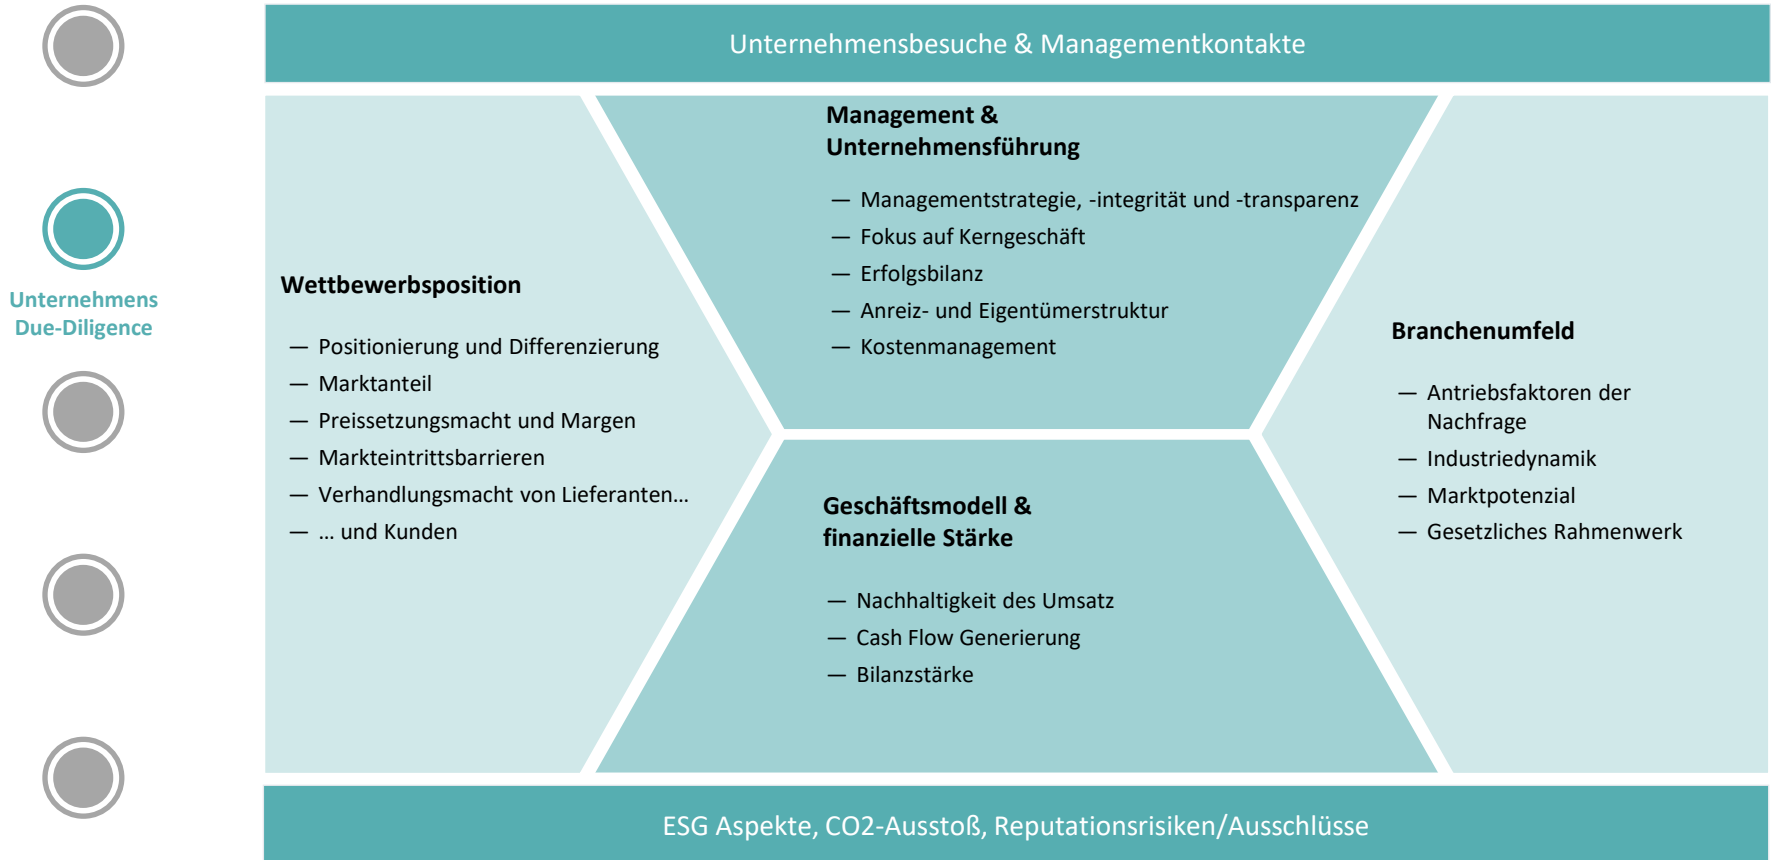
Unternehmens Due-Diligence

Unternehmensbesuche & Managementkontakte

Wettbewerbsposition

— Positionierung und Differenzierung
— Marktanteil
— Preissetzungsmacht und Margen
— Markteintrittsbarrieren
— Verhandlungsmacht von Lieferanten…
— … und Kunden

Management & Unternehmensführung

— Managementstrategie, -integrität und -transparenz
— Fokus auf Kerngeschäft
— Erfolgsbilanz
— Anreiz- und Eigentümerstruktur
— Kostenmanagement

Geschäftsmodell & finanzielle Stärke

— Nachhaltigkeit des Umsatz
— Cash Flow Generierung
— Bilanzstärke

Branchenumfeld

— Antriebsfaktoren der Nachfrage
— Industriedynamik
— Marktpotenzial
— Gesetzliches Rahmenwerk

ESG Aspekte, CO2-Ausstoß, Reputationsrisiken/Ausschlüsse